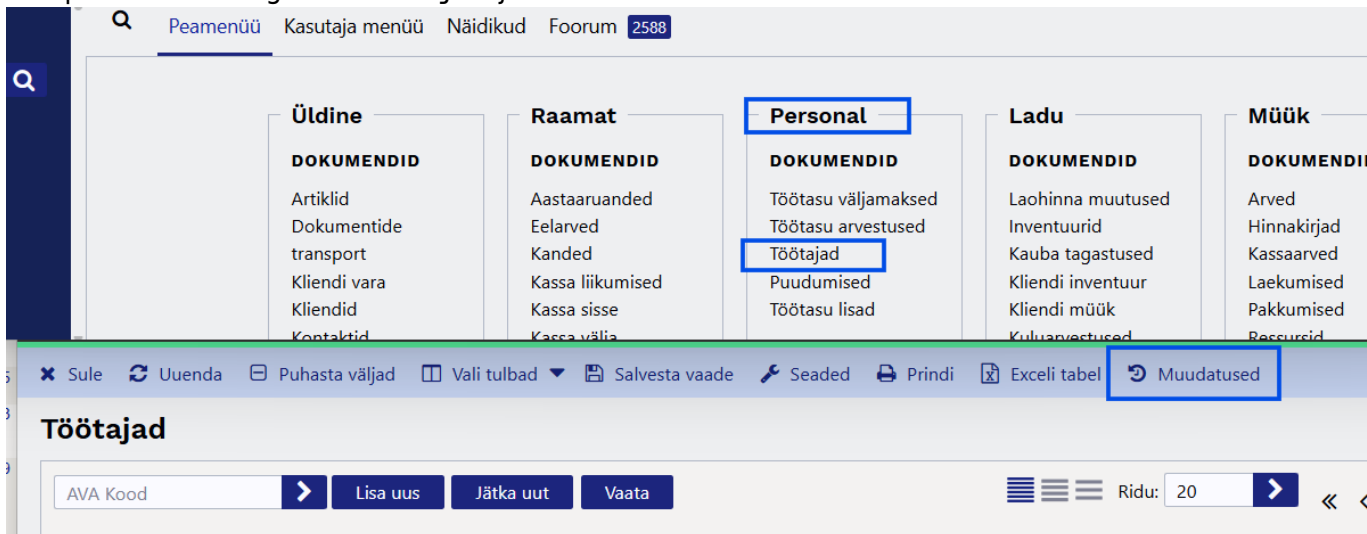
Peamenüü Kasutaja menüü Näidikud Foorum 2588

Üldine
DOKUMENDID
Artiklid
Dokumentide transport
Kliendi vara
Kliendid
Kontaktid

Raamat
DOKUMENDID
Aastaaruanded
Eelarved
Kanded
Kassa liikumised
Kassa sisse
Kassa välja

Personal
DOKUMENDID
Töötasu väljamaksed
Töötasu arvestused
Töötajad
Puudumised
Töötasu lisad

Ladu
DOKUMENDID
Laohinna muutused
Inventuurid
Kauba tagastused
Kliendi inventuur
Kliendi müük
Kuluarvestused

Müük
DOKUMENDID
Arved
Hinnakirjad
Kassaarved
Laekumised
Pakkumised
Ressursid

Sule Uuenda Puhasta väljad Vali tulbad Salvesta vaade Seaded Prindi Exceli tabel Muudatused

Töötajad

AVA Kood Lisa uus Jätka uut Vaata Ridu: 20